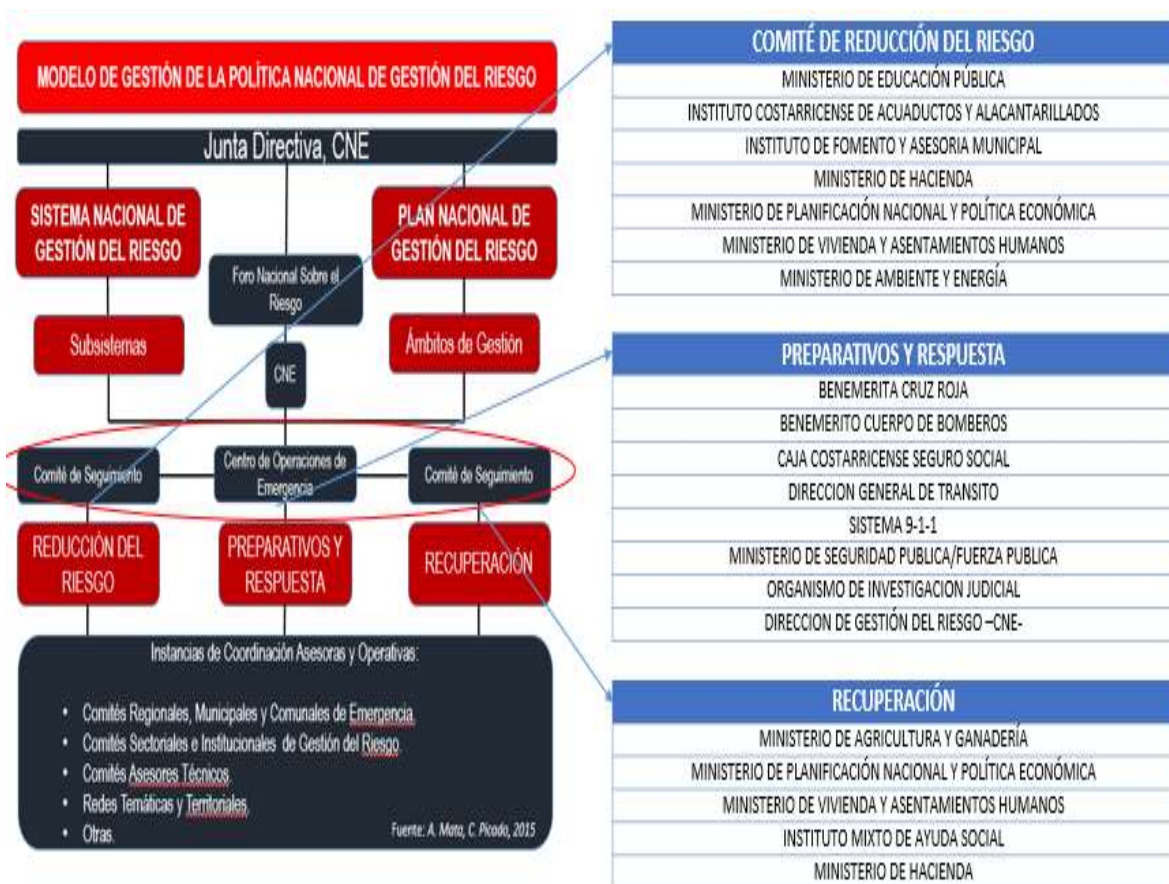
MODELO DE GESTIÓN DE LA POLÍTICA NACIONAL DE GESTIÓN DEL RIESGO

Junta Directiva, CNE

SISTEMA NACIONAL DE GESTIÓN DEL RIESGO

PLAN NACIONAL DE GESTIÓN DEL RIESGO

Foro Nacional Sobre el Riesgo

Subsistemas

Ámbitos de Gestión

CNE

Comité de Seguimiento

Centro de Operaciones de Emergencia

Comité de Seguimiento

REDUCCIÓN DEL RIESGO

PREPARATIVOS Y RESPUESTA

RECUPERACIÓN

Instancias de Coordinación Asesoras y Operativas:

- Comités Regionales, Municipales y Comunales de Emergencia.
- Comités Sectorales e Institucionales de Gestión del Riesgo.
- Comités Asesores Técnicos.
- Redes Temáticas y Territoriales.
- Otras.

Fuente: A. Mata, C. Picado, 2015

| COMITÉ DE REDUCCIÓN DEL RIESGO |
|---|
| MINISTERIO DE EDUCACIÓN PÚBLICA |
| INSTITUTO COSTARRICENSE DE ACUADUCTOS Y ALACANTARILLADOS |
| INSTITUTO DE FOMENTO Y ASESORIA MUNICIPAL |
| MINISTERIO DE HACIENDA |
| MINISTERIO DE PLANIFICACIÓN NACIONAL Y POLÍTICA ECONÓMICA |
| MINISTERIO DE VIVIENDA Y ASENTAMIENTOS HUMANOS |
| MINISTERIO DE AMBIENTE Y ENERGÍA |

| PREPARATIVOS Y RESPUESTA |
|---|
| BENEMERITA CRUZ ROJA |
| BENEMERITO CUERPO DE BOMBEROS |
| CAJA COSTARRICENSE SEGURO SOCIAL |
| DIRECCION GENERAL DE TRANSITO |
| SISTEMA 9-1-1 |
| MINISTERIO DE SEGURIDAD PUBLICA/FUERZA PUBLICA |
| ORGANISMO DE INVESTIGACION JUDICIAL |
| DIRECCION DE GESTIÓN DEL RIESGO –CNE- |

| RECUPERACIÓN |
|---|
| MINISTERIO DE AGRICULTURA Y GANADERÍA |
| MINISTERIO DE PLANIFICACIÓN NACIONAL Y POLÍTICA ECONÓMICA |
| MINISTERIO DE VIVIENDA Y ASENTAMIENTOS HUMANOS |
| INSTITUTO MIXTO DE AYUDA SOCIAL |
| MINISTERIO DE HACIENDA |